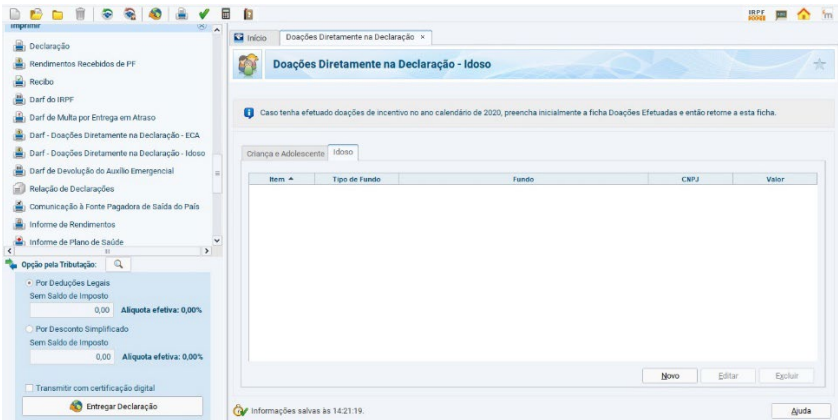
IRPF
Imprimir
Declaração
Rendimentos Recebidos de PF
Recibo
Darf do IRPF
Darf de Multa por Entrega em Atraso
Darf - Doações Diretamente na Declaração - ECA
Darf - Doações Diretamente na Declaração - Idoso
Darf de Devolução do Auxílio Emergencial
Relação de Declarações
Comunicação à Fonte Pagadora de Saída do País
Informe de Rendimentos
Informe de Plano de Saúde
Opção pela Tributação:
Por Deduções Legais
Sem Saldo de Imposto
0,00 Alíquota efetiva: 0,00%
Por Desconto Simplificado
Sem Saldo de Imposto
0,00 Alíquota efetiva: 0,00%
Transmitir com certificação digital
Entregar Declaração

Início
Doações Diretamente na Declaração ×
Doações Diretamente na Declaração - Idoso
Caso tenha efetuado doações de incentivo no ano calendário de 2020, preencha inicialmente a ficha Doações Efetuadas e então retorne a esta ficha.
Criança e Adolescente
Idoso

| Item ▲ | Tipo de Fundo | Fundo | CNPJ | Valor |
|---|---|---|---|---|

Novo
Editar
Excluir
Informações salvas às 14:21:19.
Ajuda